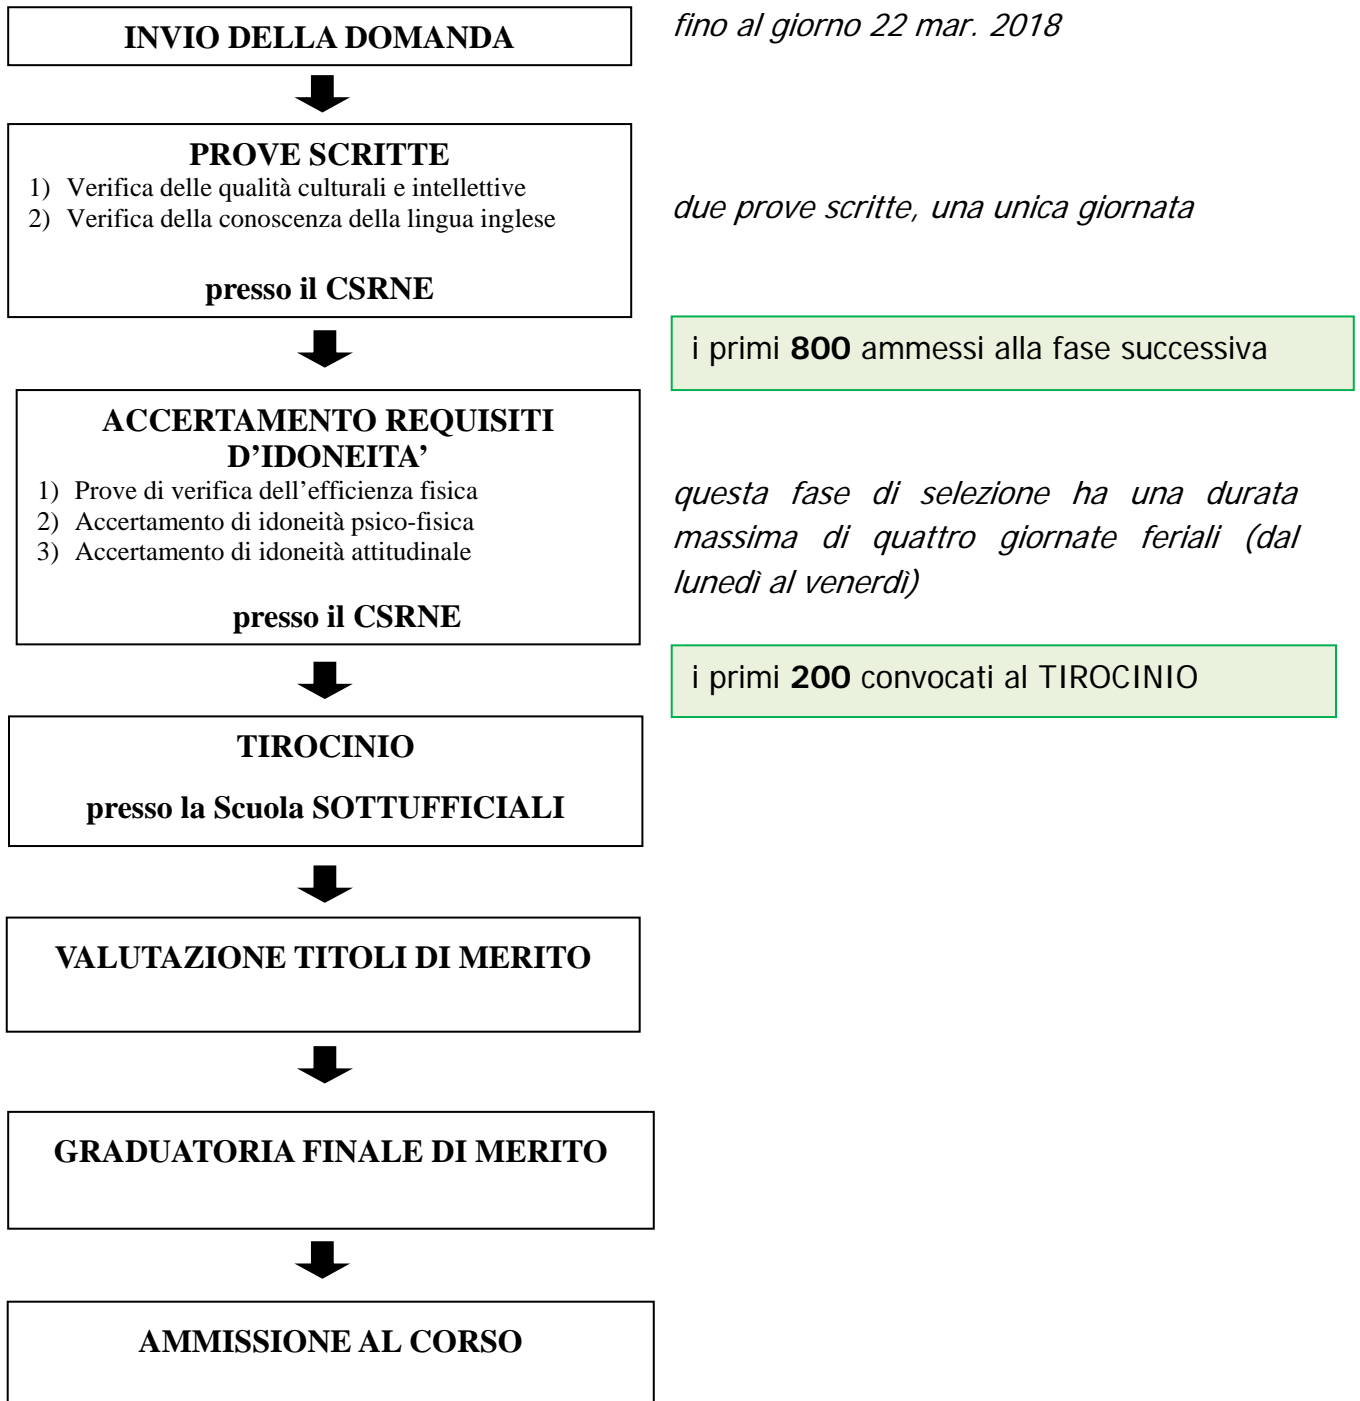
INVIO DELLA DOMANDA

fino al giorno 22 mar. 2018

PROVE SCRITTE
1) Verifica delle qualità culturali e intellettive
2) Verifica della conoscenza della lingua inglese

presso il CSRNE

due prove scritte, una unica giornata

i primi **800** ammessi alla fase successiva

ACCERTAMENTO REQUISITI D'IDONEITA'
1) Prove di verifica dell'efficienza fisica
2) Accertamento di idoneità psico-fisica
3) Accertamento di idoneità attitudinale

presso il CSRNE

questa fase di selezione ha una durata massima di quattro giornate feriali (dal lunedì al venerdì)

i primi **200** convocati al TIROCINIO

TIROCINIO

presso la Scuola SOTTUFFICIALI

VALUTAZIONE TITOLI DI MERITO

GRADUATORIA FINALE DI MERITO

AMMISSIONE AL CORSO